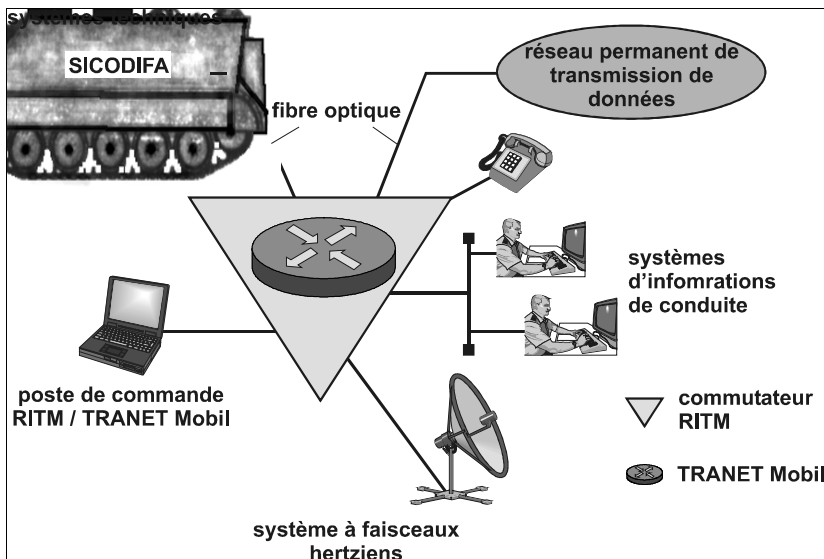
systèmes techniques

SICODIFA

fibre optique

réseau permanent de transmission de données

systèmes d'infomrations de conduite

poste de commande RITM / TRANET Mobil

commutateur RITM

TRANET Mobil

système à faisceaux hertziens